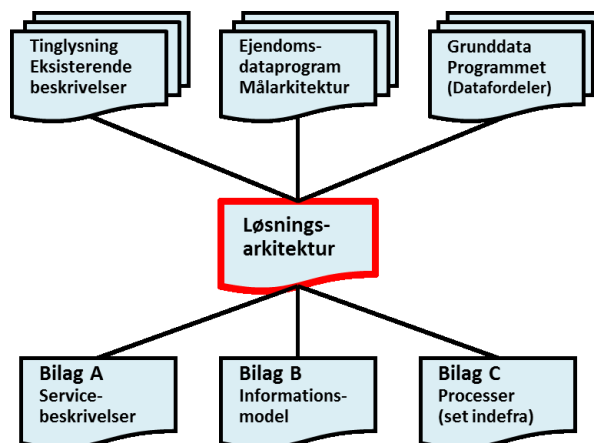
Tinglysning
Eksisterende
beskrivelser

Ejendoms-
dataprogram
Målarkitektur

Grunddata
Programmet
(Datafordeler)

Løsnings-
arkitektur

Bilag A
Service-
beskrivelser

Bilag B
Informations-
model

Bilag C
Processer
(set indefra)